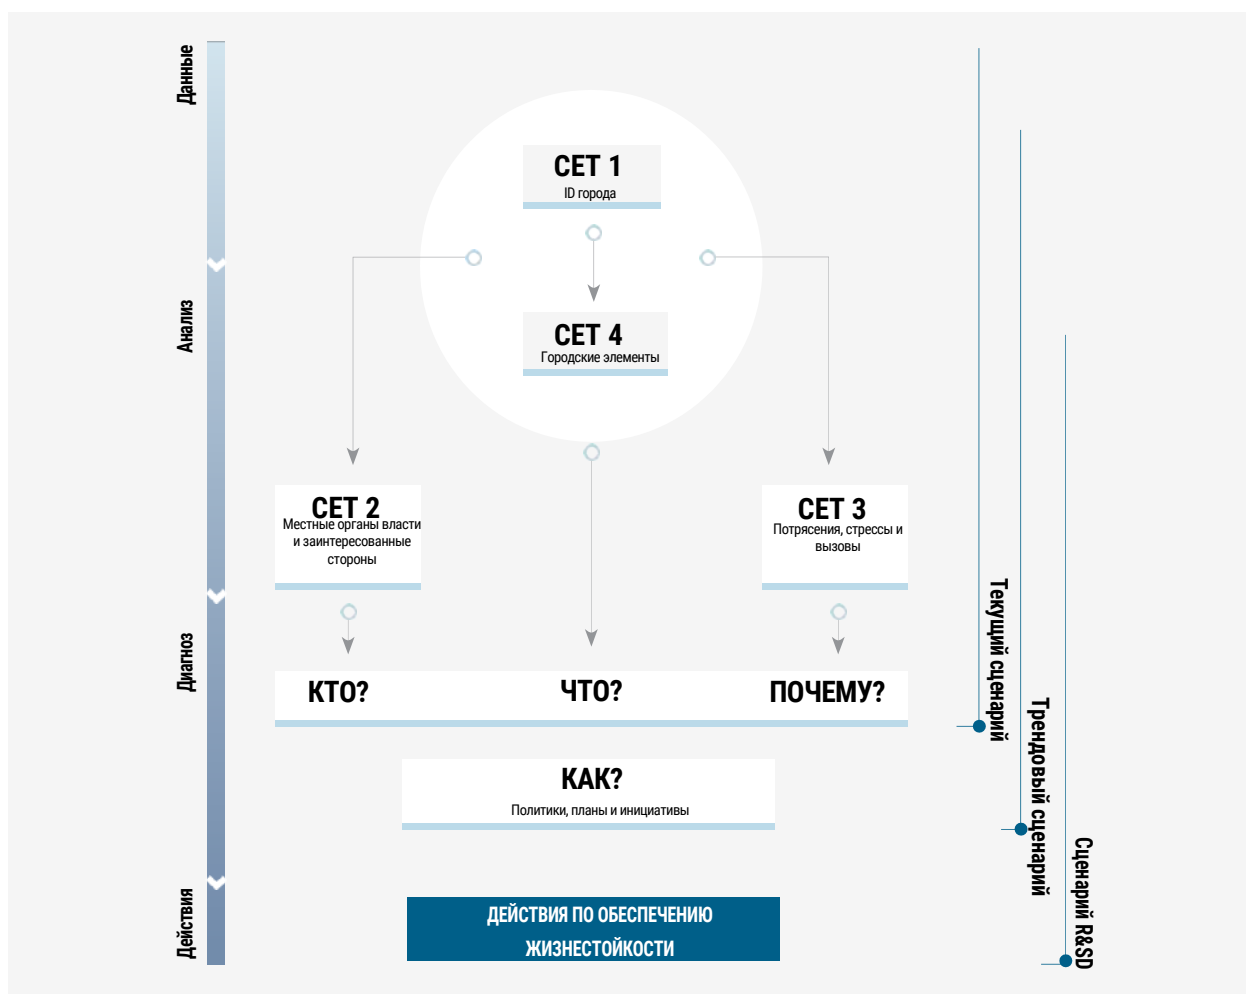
Данные

Анализ

Диагноз

Действия

СЕТ 1
ID города

СЕТ 4
Городские элементы

СЕТ 2
Местные органы власти и заинтересованные стороны

СЕТ 3
Потрясения, стрессы и вызовы

КТО?

ЧТО?

ПОЧЕМУ?

КАК?
Политики, планы и инициативы

ДЕЙСТВИЯ ПО ОБЕСПЕЧЕНИЮ ЖИЗНЕСТОЙКОСТИ

Текущий сценарий

Трендовый сценарий

Сценарий R&SD